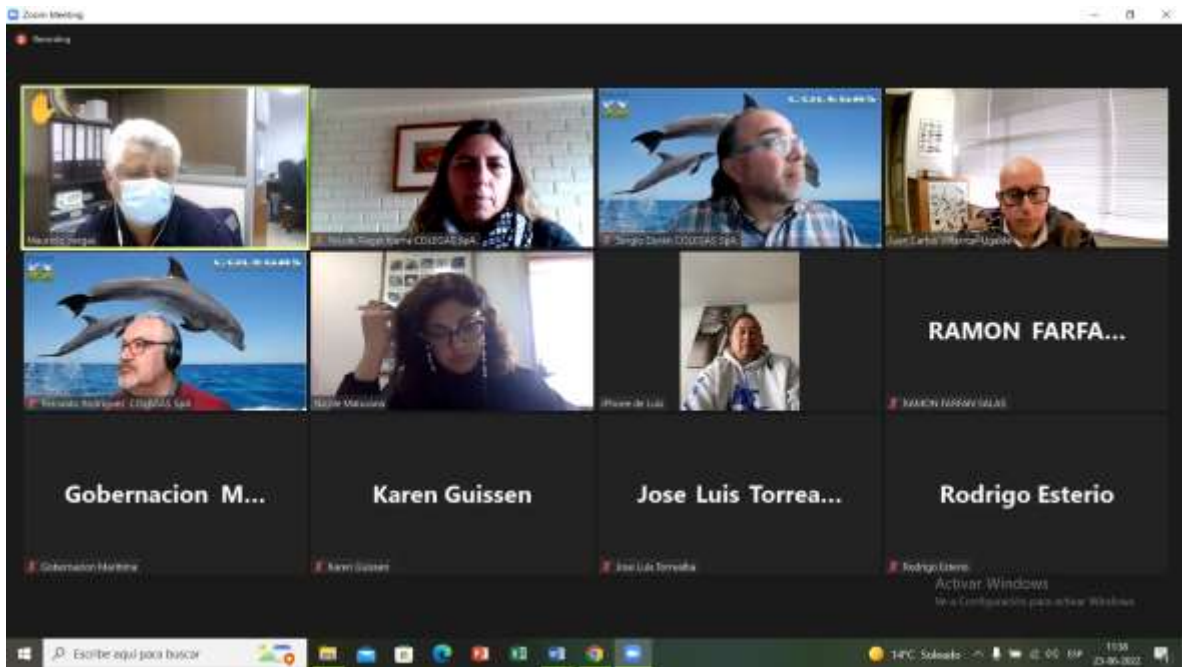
Zoom Meeting

Recording

Mauricio Vergara

Nicole Raggio Ibarra COLEGAS SpA

COLEGAS

Sergio Durán COLEGAS SpA

Juan Carlos Villarroel Ugalde

COLEGAS

Fernando Rodriguez COLEGAS SpA

Nicole Manzano

iPhone de Luis

RAMON FARFA...

RAMON FARFAN SALAS

Gobernacion M...

Gobernacion Maritima

Karen Guissen

Karen Guissen

Jose Luis Torrea...

Jose Luis Torrealba

Rodrigo Esterio

Rodrigo Esterio

Activar Windows
Ve a Configuración para activar Windows.

Escribe aquí para buscar

14°C Soleado

11:38
23-06-2022